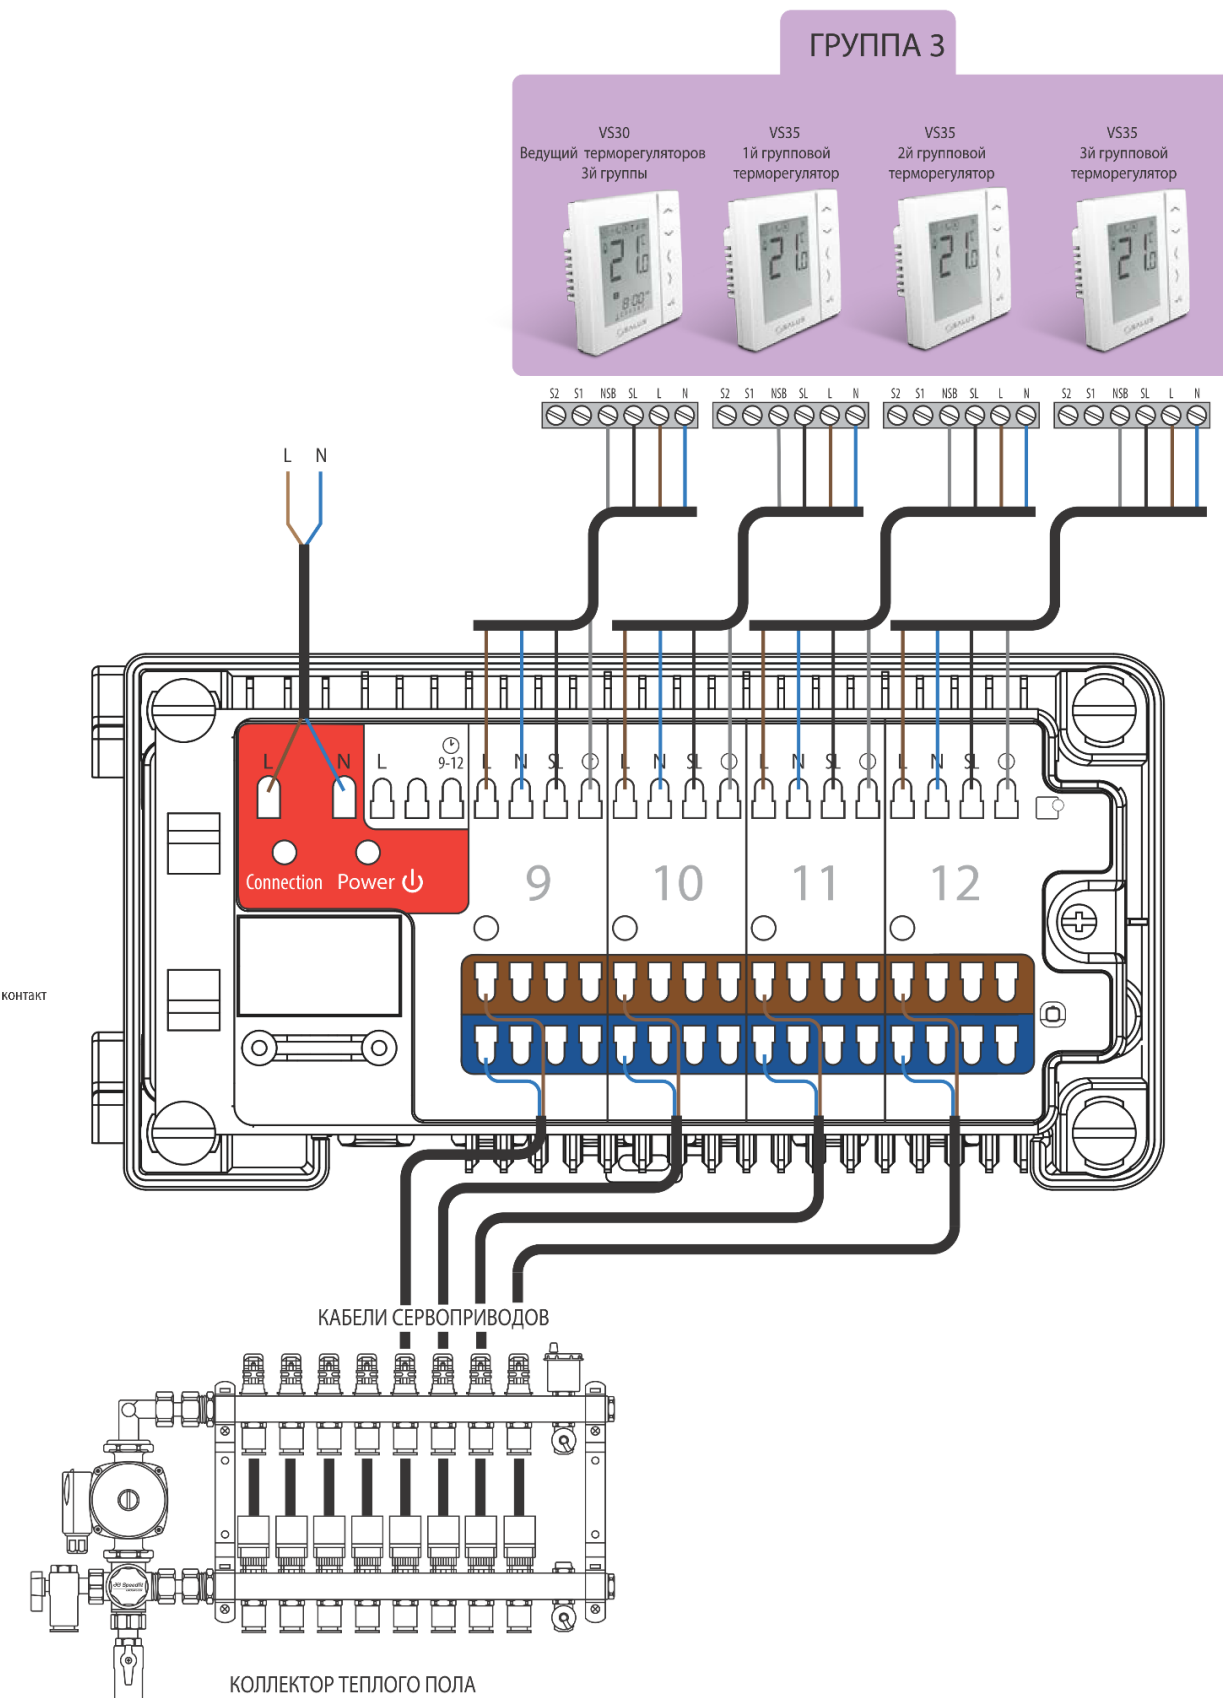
ГРУППА 3

VS30
Ведущий терморегуляторов
3й группы

VS35
1й групповой
терморегулятор

VS35
2й групповой
терморегулятор

VS35
3й групповой
терморегулятор

S2 S1 NSB SL L N
S2 S1 NSB SL L N
S2 S1 NSB SL L N
S2 S1 NSB SL L N

L N

L N L 9-12 L N SL L N SL L N SL L N SL

Connection Power

9 10 11 12

контакт

КАБЕЛИ СЕРВОПРИВОДОВ

КОЛЛЕКТОР ТЕПЛОГО ПОЛА